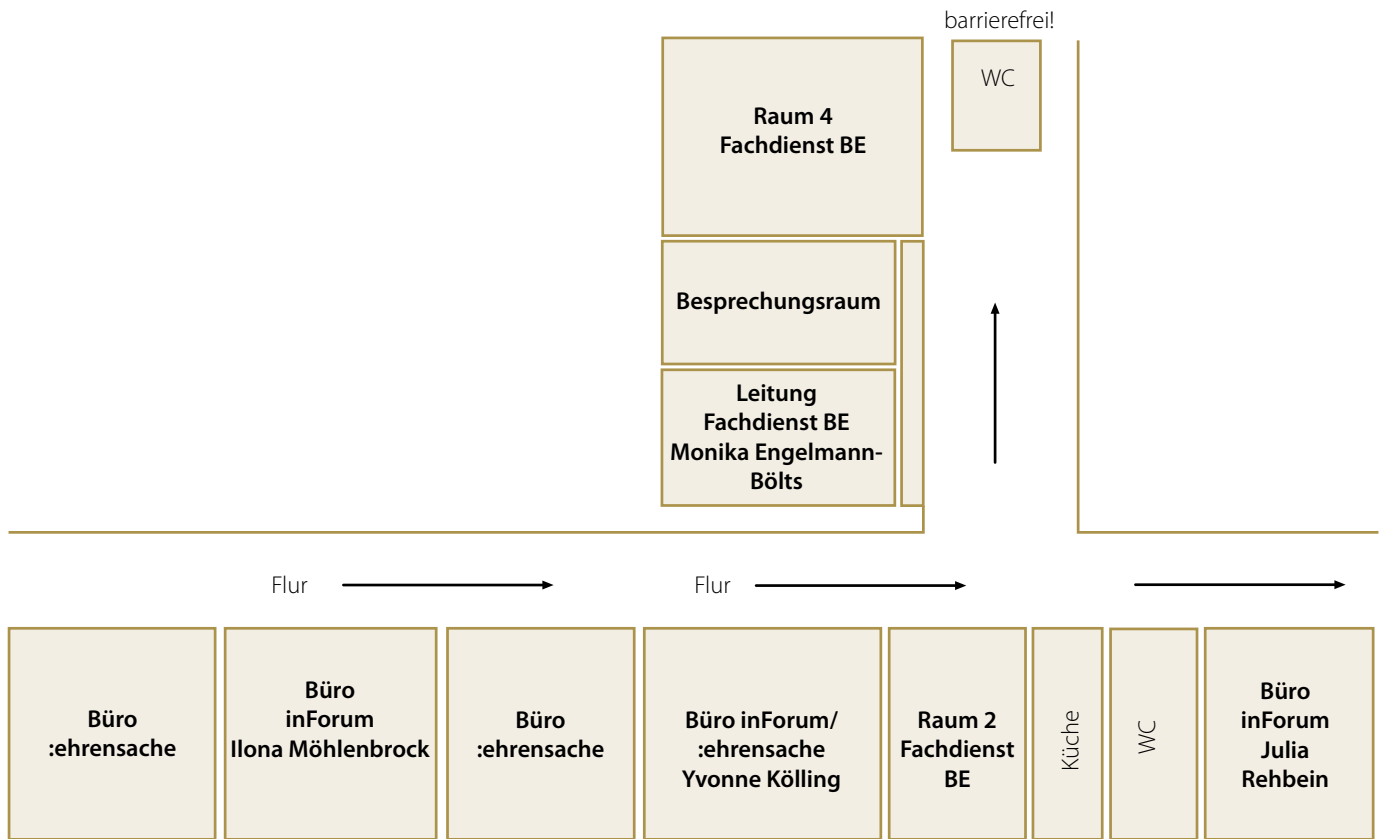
barrierefrei!

WC

Raum 4
Fachdienst BE

Besprechungsraum

Leitung
Fachdienst BE
Monika Engelmann-Bölts

Flur

Flur

Büro
:ehrensache

Büro
inForum
Ilona Möhlenbrock

Büro
:ehrensache

Büro inForum/
:ehrensache
Yvonne Kölling

Raum 2
Fachdienst
BE

Küche

WC

Büro
inForum
Julia
Rehbein